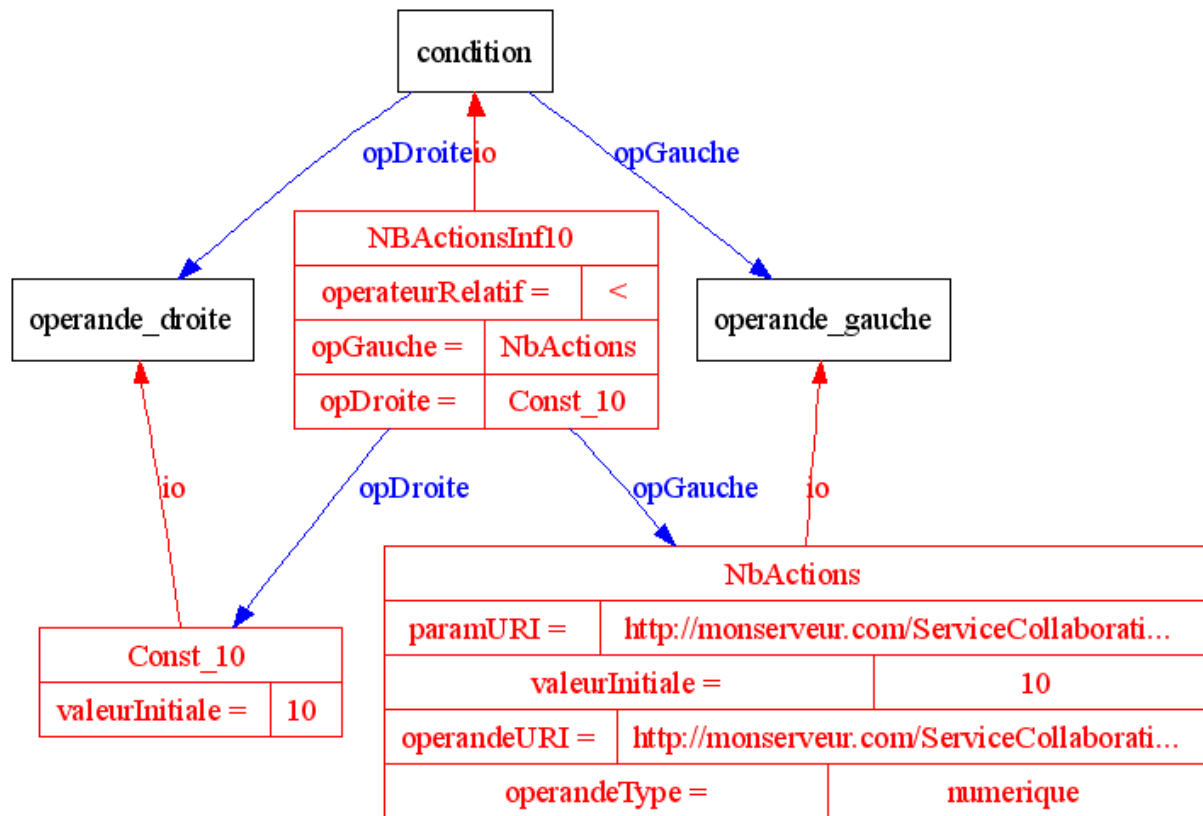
condition

opDroite

io

opGauche

NBActionsInf10

| operateurRelatif = | < |
|---|---|
| opGauche = | NbActions |
| opDroite = | Const_10 |

operande_droite

operande_gauche

io

opDroite

opGauche

io

Const_10

| valeurInitiale = | 10 |
|---|---|

NbActions

| paramURI = | http://monserveur.com/ServiceCollaborati... |
|---|---|
| valeurInitiale = | 10 |
| operandeURI = | http://monserveur.com/ServiceCollaborati... |
| operandeType = | numerique |